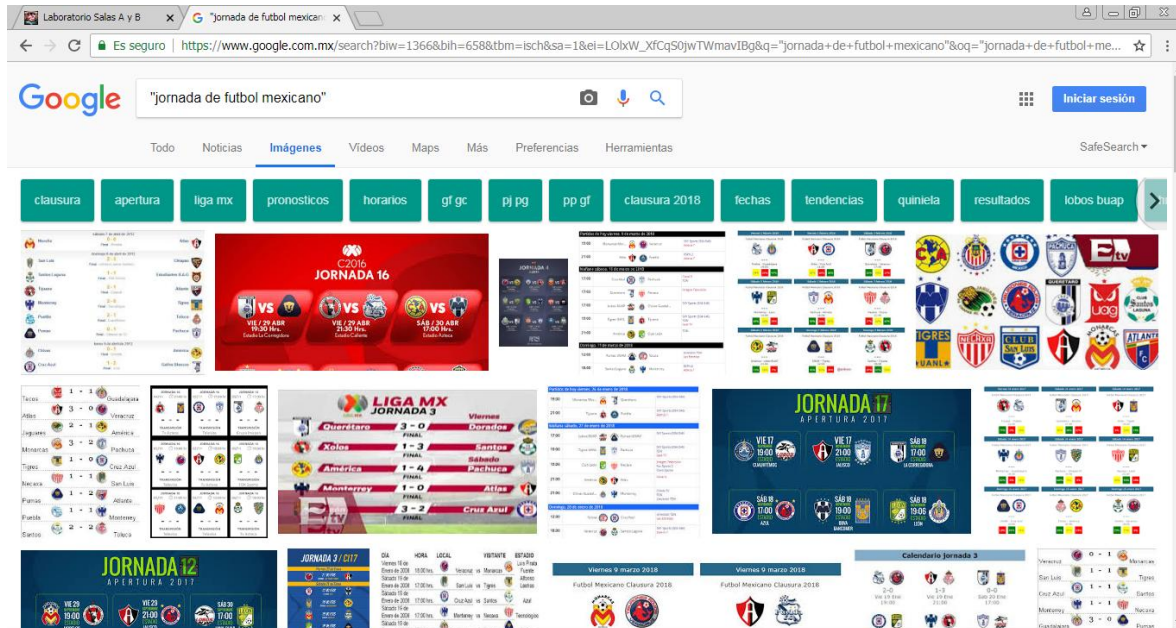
Laboratorio Salas A y B
"jornada de futbol mexican
Es seguro | https://www.google.com.mx/search?biw=1366&bih=658&tbm=isch&sa=1&ei=LOlxW_XfCqS0jwTWmavIBg&q="jornada+de+futbol+mexicano"&oq="jornada+de+futbol+me...

Google
"jornada de futbol mexicano"
Iniciar sesión

Todo Noticias Imágenes Videos Maps Más Preferencias Herramientas
SafeSearch

clausura apertura liga mx pronosticos horarios gf gc pj pg pp gf clausura 2018 fechas tendencias quiniela resultados lobos buap

C2016
JORNADA 16
VS VS VS
VIE / 29 ABR 19:30 Hrs.
VIE / 29 ABR 21:30 Hrs.
SÁB / 30 ABR 17:00 Hrs.

TIGRES UANL
NECAXA
CLUB San Luis
ATLANTE

Tecos 1 - 1 Guadalajara
Atlas 3 - 0 Veracruz
Jaguares 2 - 3 América
Monarcas 3 - 2 Pachuca
Tigres 1 - 0 Cruz Azul
Necaxa 1 - 1 San Luis
Pumas 1 - 2 Atlante
Puebla 1 - 3 Monterrey
Santos 2 - 1 Toluca

LIGA MX
JORNADA 3
Querétaro 3 - 0 Dorados
Viernes
FINAL
Xolos 1 - 3 Santos
FINAL
Sábado
América 1 - 4 Pachuca
FINAL
Monterrey 1 - 0 Atlas
FINAL
3 - 2 Cruz Azul
FINAL

JORNADA 17
APERTURA 2017
VIE 17 19:00
VIE 17 21:00
SÁB 18 17:00
SÁB 18 17:00
SÁB 18 19:00
SÁB 18 21:00

JORNADA 12
APERTURA 2017
VIE 20 19:00
VIE 20 21:00
SÁB 30 17:00

JORNADA 3 / CI17

DÍA HORA LOCAL VISITANTE ESTADIO

Viernes 9 marzo 2018
Futbol Mexicano Clausura 2018
Viernes 9 marzo 2018
Futbol Mexicano Clausura 2018

Calendario Jornada 3

0 - 1 Monarcas
San Luis 1 - 1 Tigres
Cruz Azul 1 - 1 Santos
Monterrey 1 - 1 Necaxa
3 - 0 Pumas